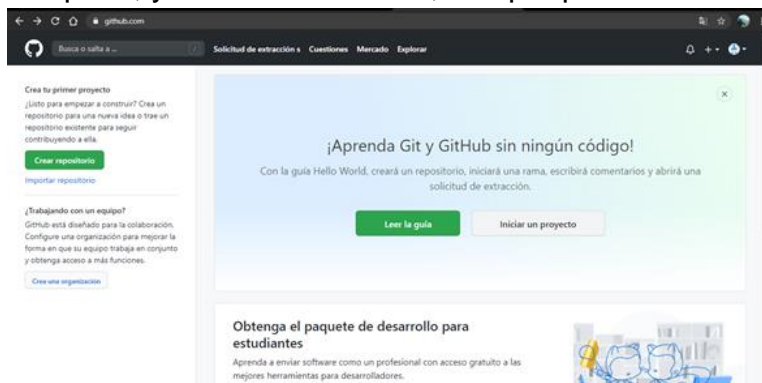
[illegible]

github.com

Busca o salta a ...

Solicitud de extracción s Cuestiones Mercado Explorar

Crea tu primer proyecto

¿Listo para empezar a construir? Crea un repositorio para una nueva idea o trae un repositorio existente para seguir contribuyendo a ella.

Crear repositorio

Importar repositorio

¿Trabajando con un equipo?

GitHub está diseñado para la colaboración. Configure una organización para mejorar la forma en que su equipo trabaja en conjunto y obtenga acceso a más funciones.

Crea una organización

¡Aprenda Git y GitHub sin ningún código!

Con la guía Hello World, creará un repositorio, iniciará una rama, escribirá comentarios y abrirá una solicitud de extracción.

Leer la guía

Iniciar un proyecto

Obtenga el paquete de desarrollo para estudiantes

Aprenda a enviar software como un profesional con acceso gratuito a las mejores herramientas para desarrolladores.